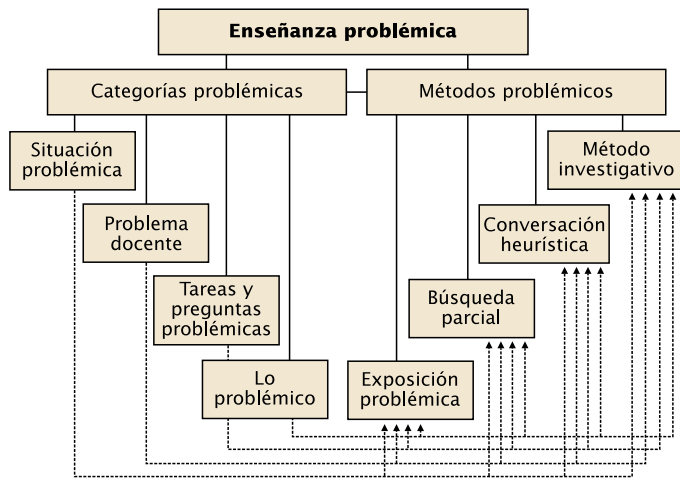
Enseñanza problémica

Categorías problémicas

Métodos problémicos

Situación problémica

Problema docente

Tareas y preguntas problémicas

Lo problémico

Exposición problémica

Búsqueda parcial

Conversación heurística

Método investigativo